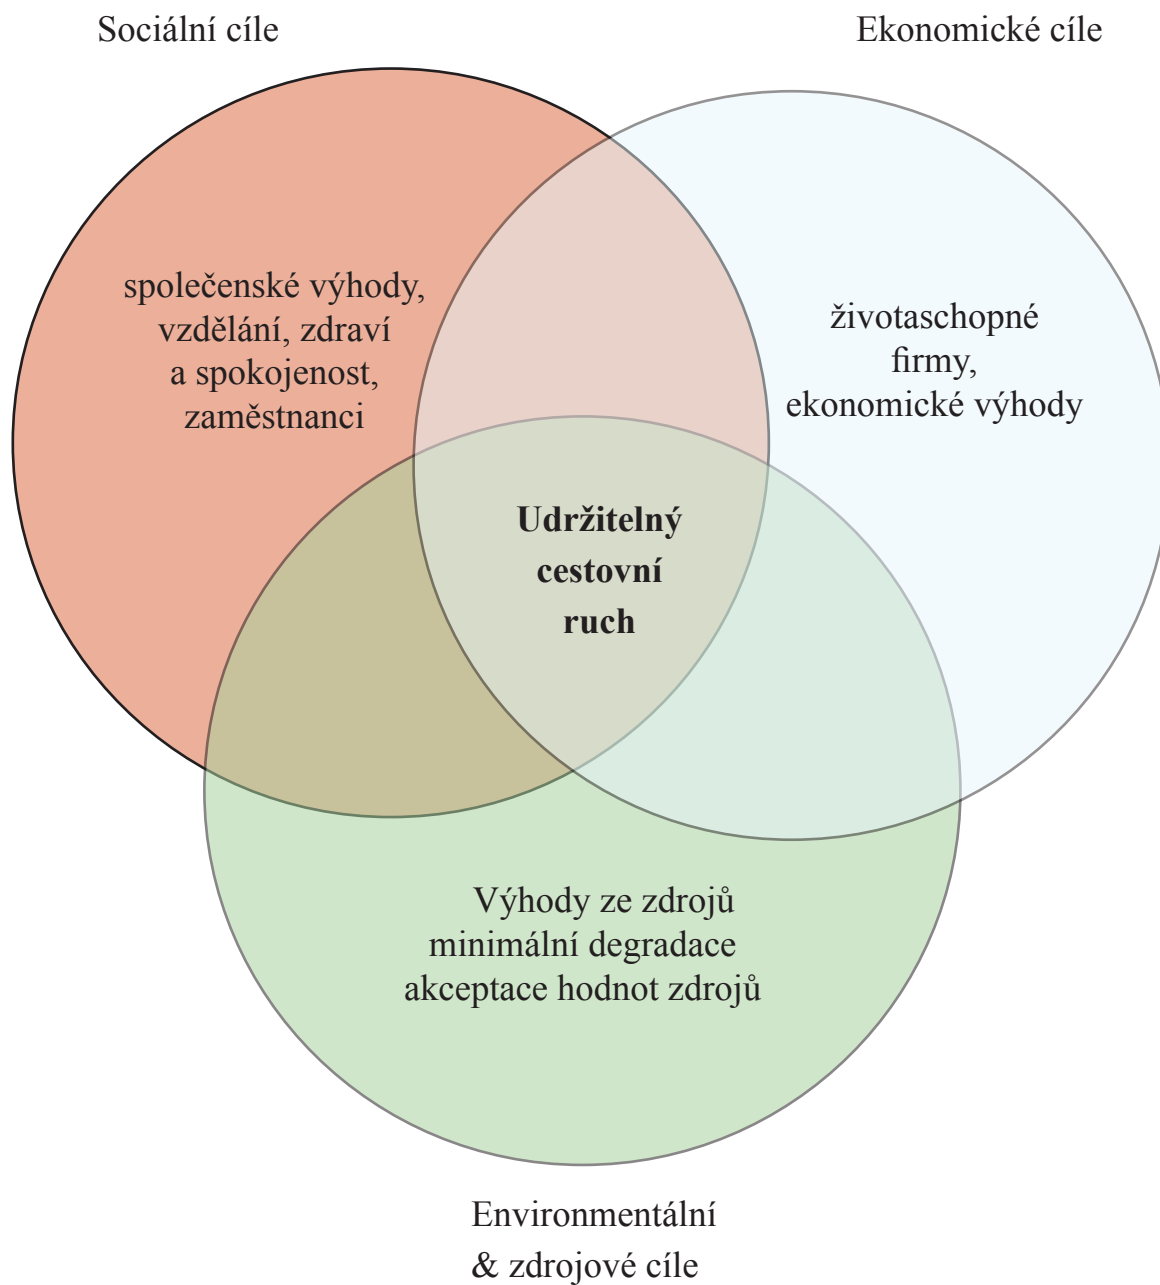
Sociální cíle

Ekonomické cíle

společenské výhody, vzdělání, zdraví a spokojenost, zaměstnanci

životaschopné firmy, ekonomické výhody

**Udržitelný cestovní ruch**

Výhody ze zdrojů
minimální degradace
akceptace hodnot zdrojů

Environmentální & zdrojové cíle